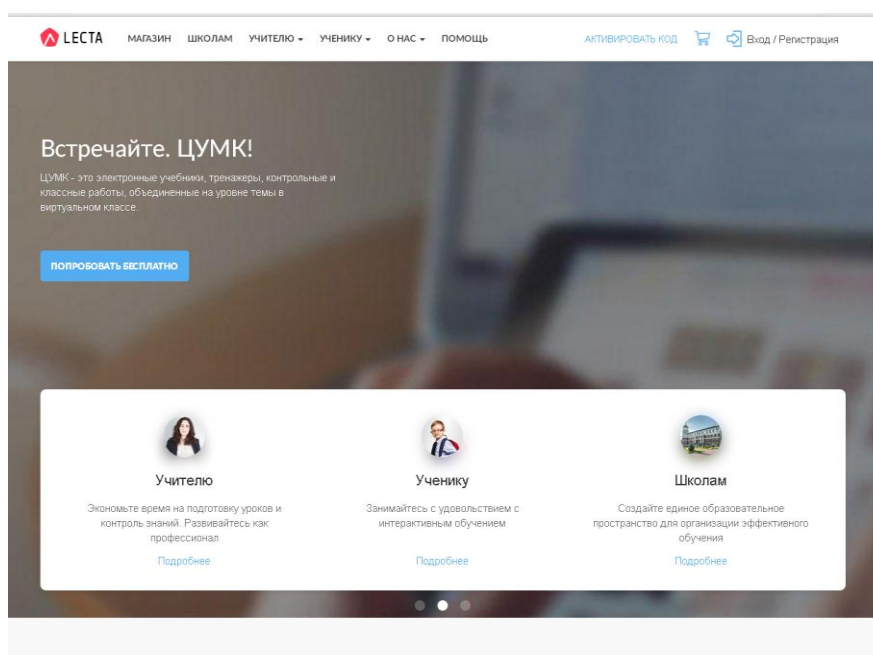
LECTA МАГАЗИН ШКОЛАМ УЧИТЕЛЮ ▾ УЧЕНИКУ ▾ О НАС ▾ ПОМОЩЬ АКТИВИРОВАТЬ КОД Вход / Регистрация

Встречайте. ЦУМК!

ЦУМК - это электронные учебники, тренажеры, контрольные и классные работы, объединенные на уровне темы в виртуальном классе.

ПОПРОБОВАТЬ БЕСПЛАТНО

Учителю

Экономьте время на подготовку уроков и контроль знаний. Развивайтесь как профессионал

Подробнее

Ученику

Занимайтесь с удовольствием с интерактивным обучением

Подробнее

Школам

Создайте единое образовательное пространство для организации эффективного обучения

Подробнее